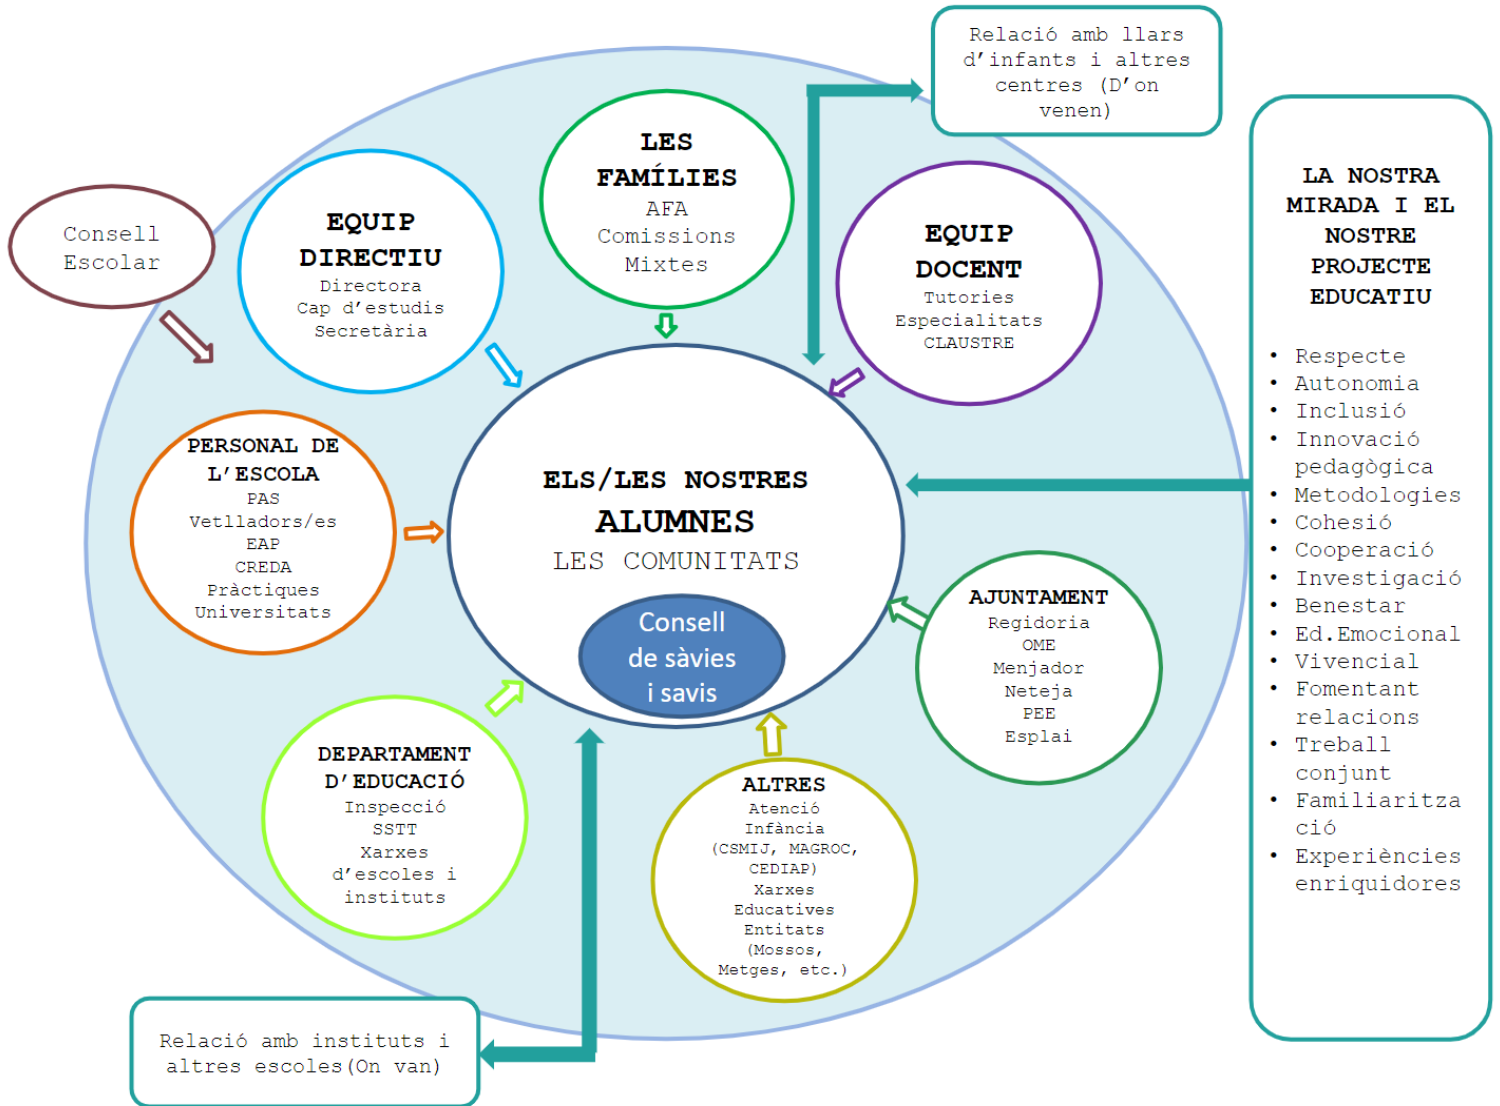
Relació amb llars d'infants i altres centres (D'on venen)

Consell Escolar

EQUIP DIRECTIU
Directora
Cap d'estudis
Secretària

LES FAMÍLIES
AFA
Comissions Mixtes

EQUIP DOCENT
Tutories
Especialitats
CLAUSTRE

LA NOSTRA MIRADA I EL NOSTRE PROJECTE EDUCATIU

• Respecte
• Autonomia
• Inclusió
• Innovació pedagògica
• Metodologies
• Cohesió
• Cooperació
• Investigació
• Benestar
• Ed.Emocional
• Vivencial
• Fomentant relacions
• Treball conjunt
• Familiaritza ció
• Experiències enriquidores

PERSONAL DE L'ESCOLA
PAS
Vetlladors/es
EAP
CREDA
Pràctiques Universitats

ELS/LES NOSTRES
ALUMNES
LES COMUNITATS

Consell de sàvies i savis

AJUNTAMENT
Regidoria
OME
Menjador
Neteja
PEE
Esplai

DEPARTAMENT D'EDUCACIÓ
Inspecció
SSTT
Xarxes d'escoles i instituts

ALTRES
Atenció Infància (CSMIJ, MAGROC, CEDIAP)
Xarxes Educatives
Entitats (Mossos, Metges, etc.)

Relació amb instituts i altres escoles(On van)